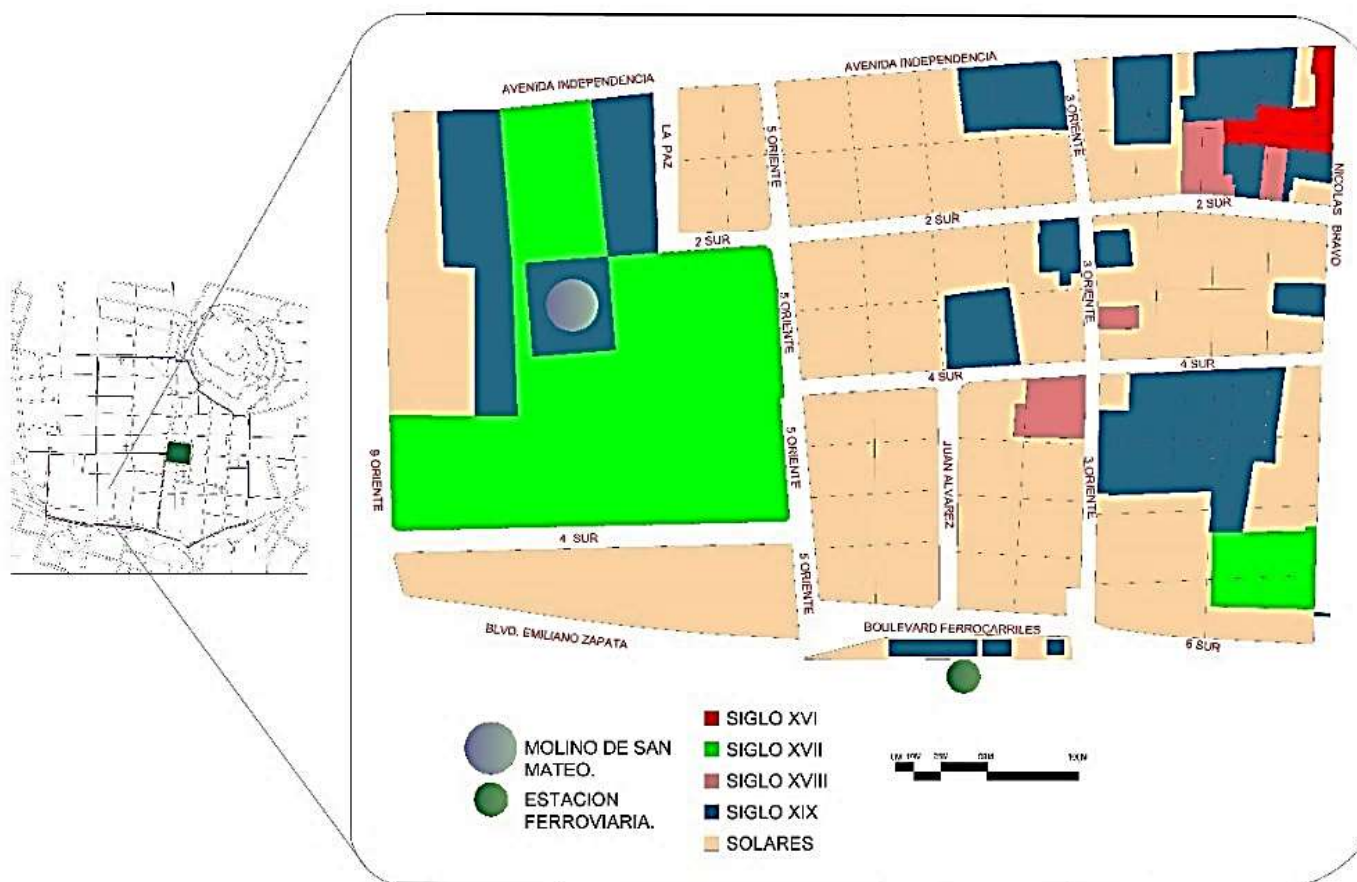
AVENIDA INDEPENDENCIA
AVENIDA INDEPENDENCIA
LA PAZ
5 ORIENTE
3 ORIENTE
NICOLAS BRAVO
2 SUR
2 SUR
2 SUR
5 ORIENTE
3 ORIENTE
4 SUR
4 SUR
9 ORIENTE
5 ORIENTE
JUAN ALVAREZ
3 ORIENTE
4 SUR
5 ORIENTE
BLVD. EMILIANO ZAPATA
BOULEVARD FERROCARRILES
6 SUR

MOLINO DE SAN MATEO.
ESTACION FERROVIARIA.
SIGLO XVI
SIGLO XVII
SIGLO XVIII
SIGLO XIX
SOLARES

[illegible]